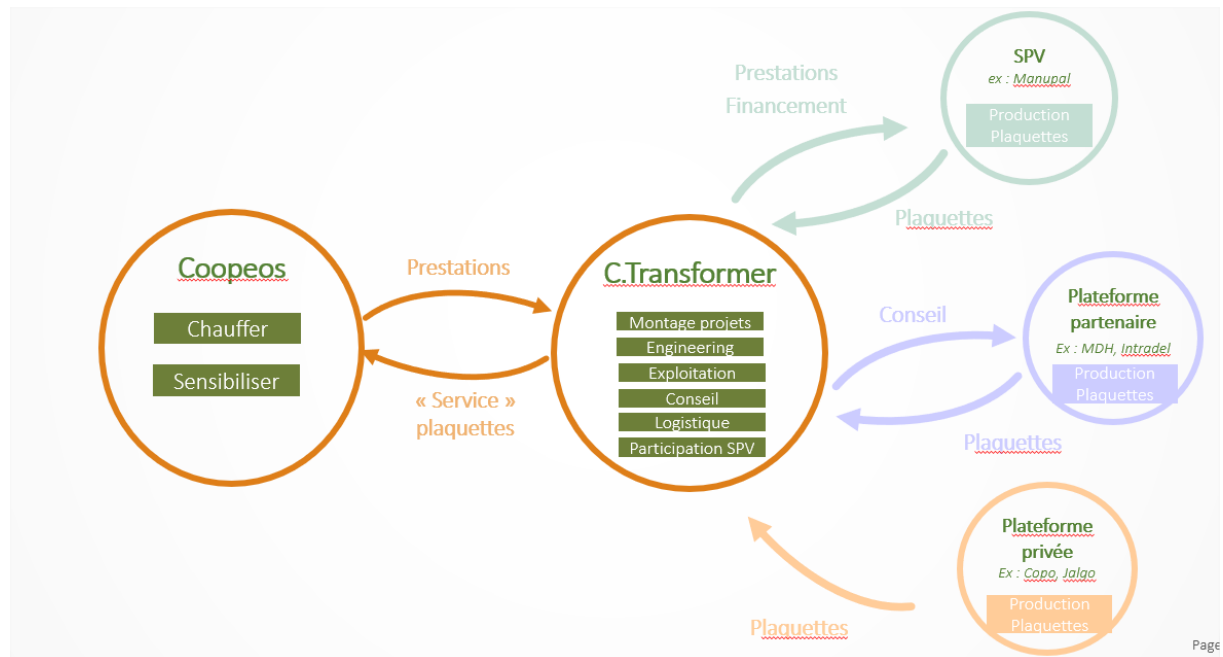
Coopeos

Chauffer

Sensibiliser

Prestations

« Service » plaquettes

C.Transformer

Montage projets

Engineering

Exploitation

Conseil

Logistique

Participation SPV

Prestations Financement

SPV

ex : Manupal

Production Plaquettes

Plaquettes

Conseil

Plateforme partenaire

Ex : MDH, Intradel

Production Plaquettes

Plaquettes

Plateforme privée

Ex : Copo, Jalgo

Production Plaquettes

Plaquettes

Page